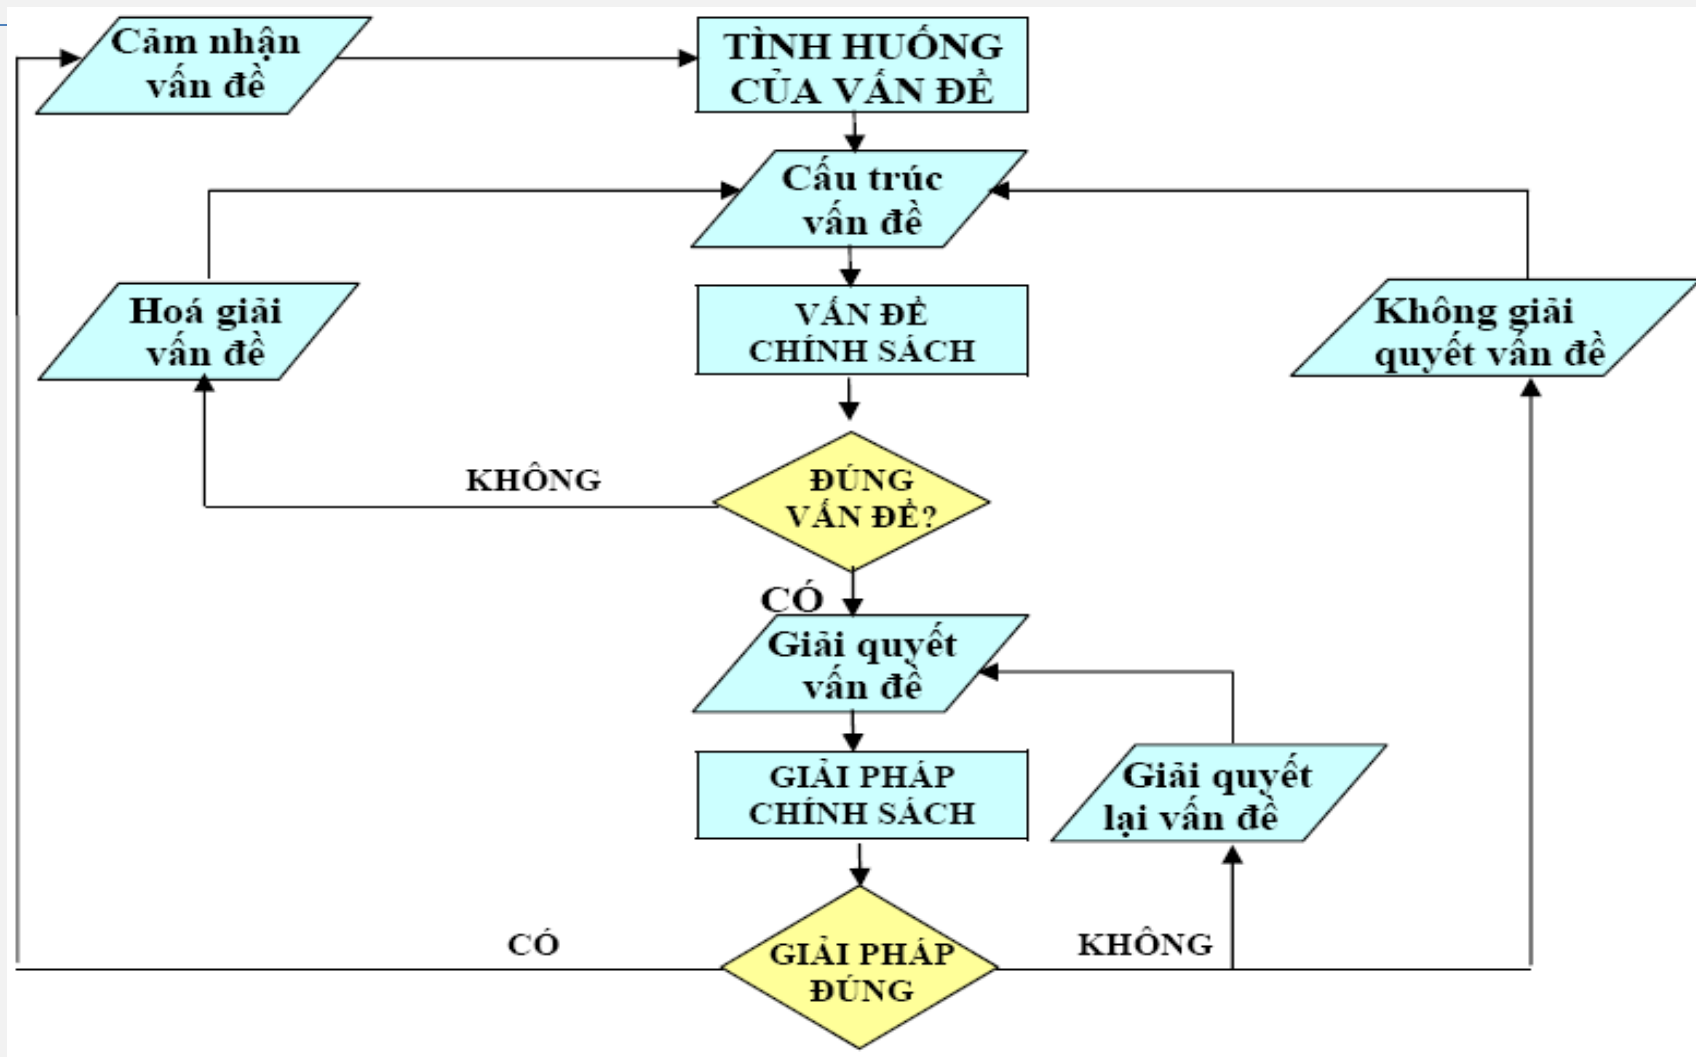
Cảm nhận vấn đề

TÌNH HUỐNG CỦA VẤN ĐỀ

Cấu trúc vấn đề

Hoá giải vấn đề

VẤN ĐỀ CHÍNH SÁCH

Không giải quyết vấn đề

KHÔNG

ĐÚNG VẤN ĐỀ?

CÓ

Giải quyết vấn đề

GIẢI PHÁP CHÍNH SÁCH

Giải quyết lại vấn đề

CÓ

GIẢI PHÁP ĐÚNG

KHÔNG